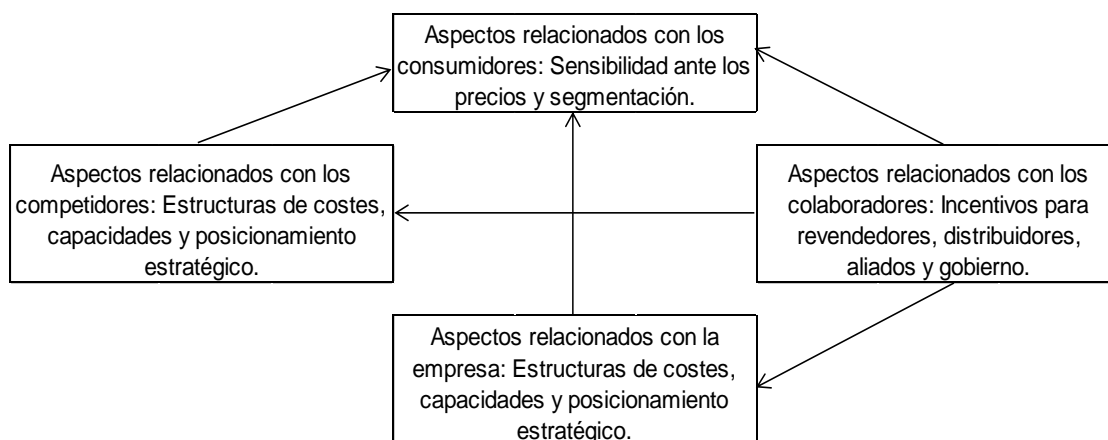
Aspectos relacionados con los consumidores: Sensibilidad ante los precios y segmentación.

Aspectos relacionados con los competidores: Estructuras de costes, capacidades y posicionamiento estratégico.

Aspectos relacionados con los colaboradores: Incentivos para revendedores, distribuidores, aliados y gobierno.

Aspectos relacionados con la empresa: Estructuras de costes, capacidades y posicionamiento estratégico.